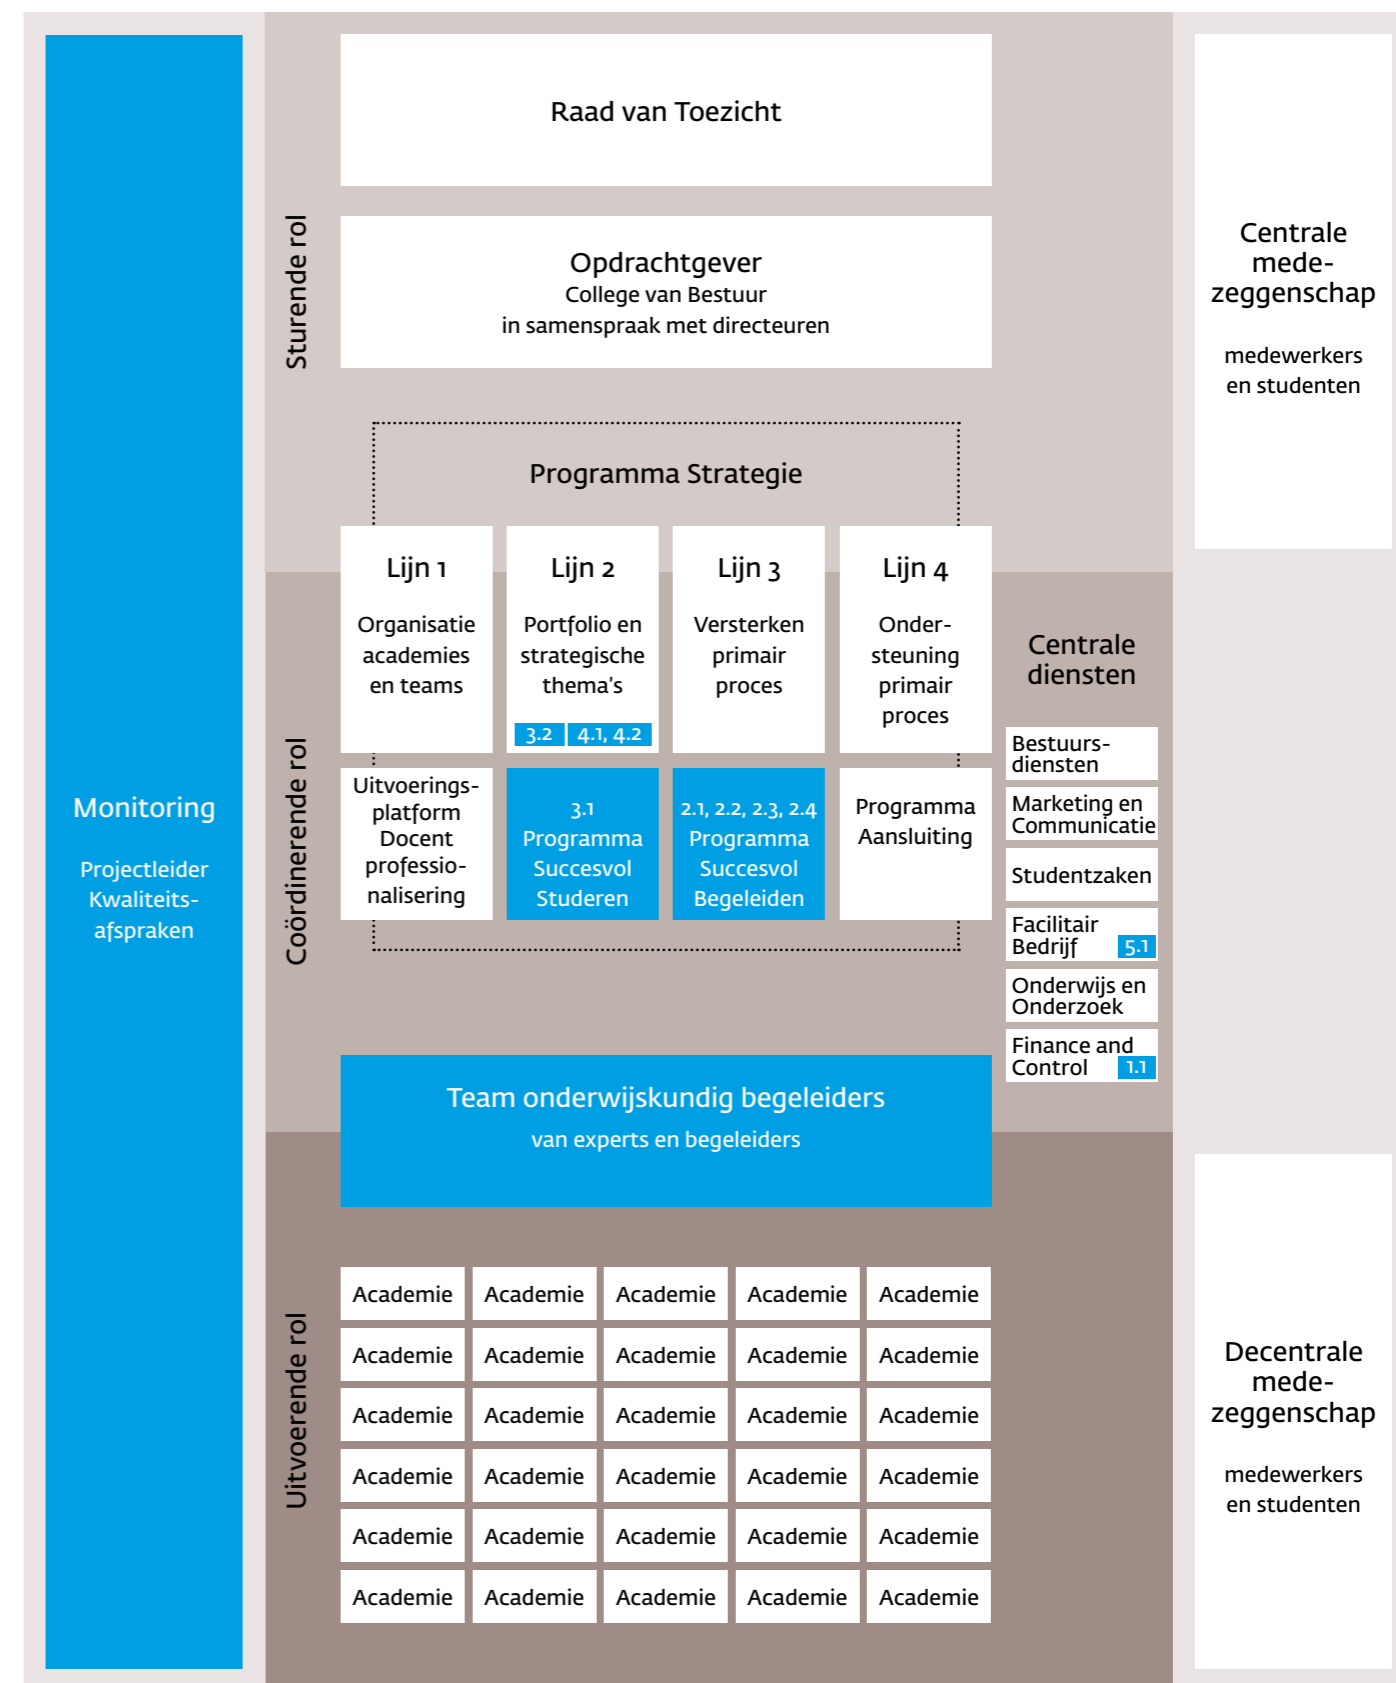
Monitoring

Projectleider Kwaliteitsafspraken

Sturende rol

Raad van Toezicht

Opdrachtgever
College van Bestuur
in samenspraak met directeuren

Programma Strategie

Coördinerende rol

Lijn 1
Organisatie academies en teams

Lijn 2
Portfolio en strategische thema's
3.2 | 4.1, 4.2

Lijn 3
Versterken primair proces

Lijn 4
Ondersteuning primair proces

Uitvoeringsplatform Docent professionalisering

3.1
Programma Succesvol Studeren

2.1, 2.2, 2.3, 2.4
Programma Succesvol Begeleiden

Programma Aansluiting

Team onderwijskundig begeleiders
van experts en begeleiders

Uitvoerende rol

| Academie | Academie | Academie | Academie | Academie |
|---|---|---|---|---|
| Academie | Academie | Academie | Academie | Academie |
| Academie | Academie | Academie | Academie | Academie |
| Academie | Academie | Academie | Academie | Academie |
| Academie | Academie | Academie | Academie | Academie |
| Academie | Academie | Academie | Academie | Academie |

Centrale medezeggenschap

medewerkers en studenten

Centrale diensten

Bestuursdiensten

Marketing en Communicatie

Studentzaken

Facilitair Bedrijf 5.1

Onderwijs en Onderzoek

Finance and Control 1.1

Decentrale medezeggenschap

medewerkers en studenten